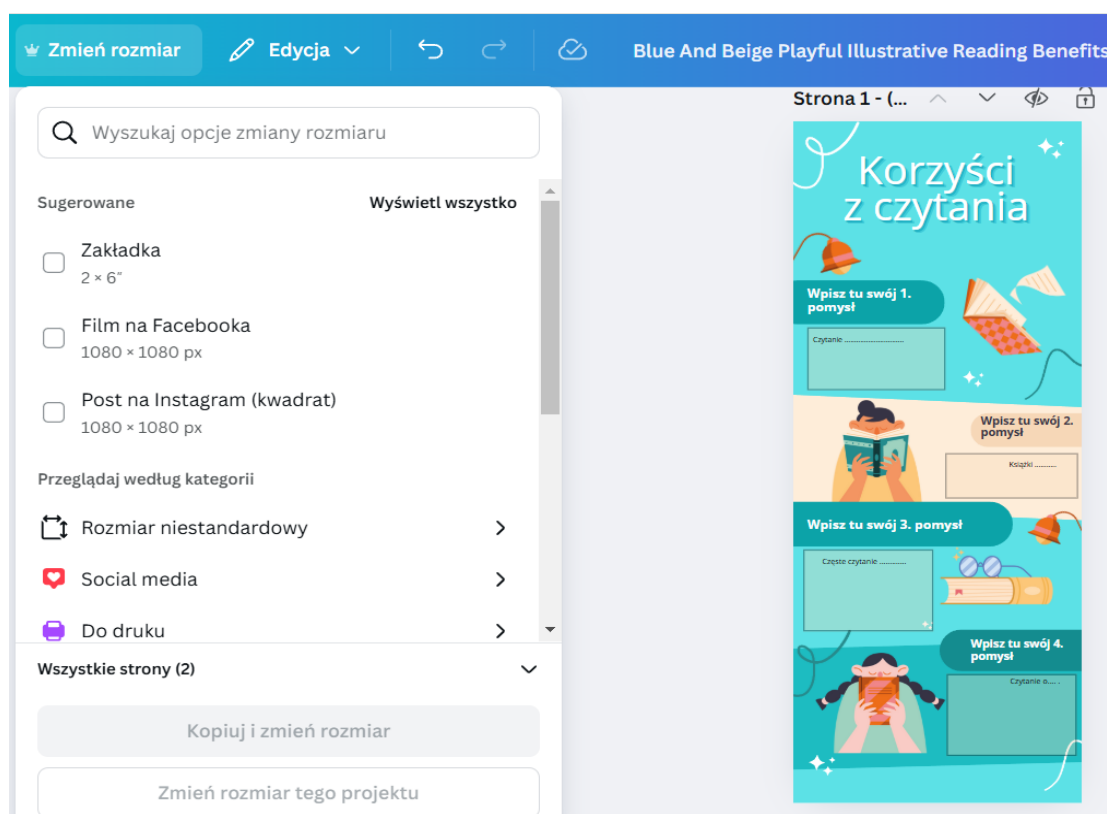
Zmień rozmiar
Edycja
Blue And Beige Playful Illustrative Reading Benefits
Strona 1 - (...

Wyszukaj opcje zmiany rozmiaru

Sugerowane
Wyświetl wszystko

Zakładka
2 × 6″

Film na Facebooka
1080 × 1080 px

Post na Instagram (kwadrat)
1080 × 1080 px

Przeglądaj według kategorii

Rozmiar niestandardowy

Social media

Do druku

Wszystkie strony (2)

Kopiuj i zmień rozmiar

Zmień rozmiar tego projektu

Korzyści z czytania

Wpisz tu swój 1. pomysł

Czytanie ..........................

Wpisz tu swój 2. pomysł

Książki ..........

Wpisz tu swój 3. pomysł

Częste czytanie ............

Wpisz tu swój 4. pomysł

Czytanie o.... .